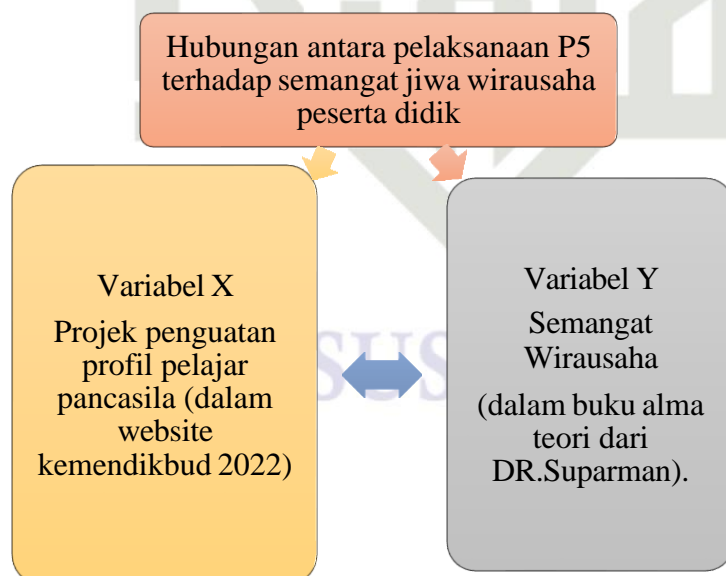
Hubungan antara pelaksanaan P5 terhadap semangat jiwa wirausaha peserta didik

Variabel X

Projek penguatan profil pelajar pancasila (dalam website kemendikbud 2022)

Variabel Y

Semangat Wirausaha

(dalam buku alma teori dari DR.Suparman).